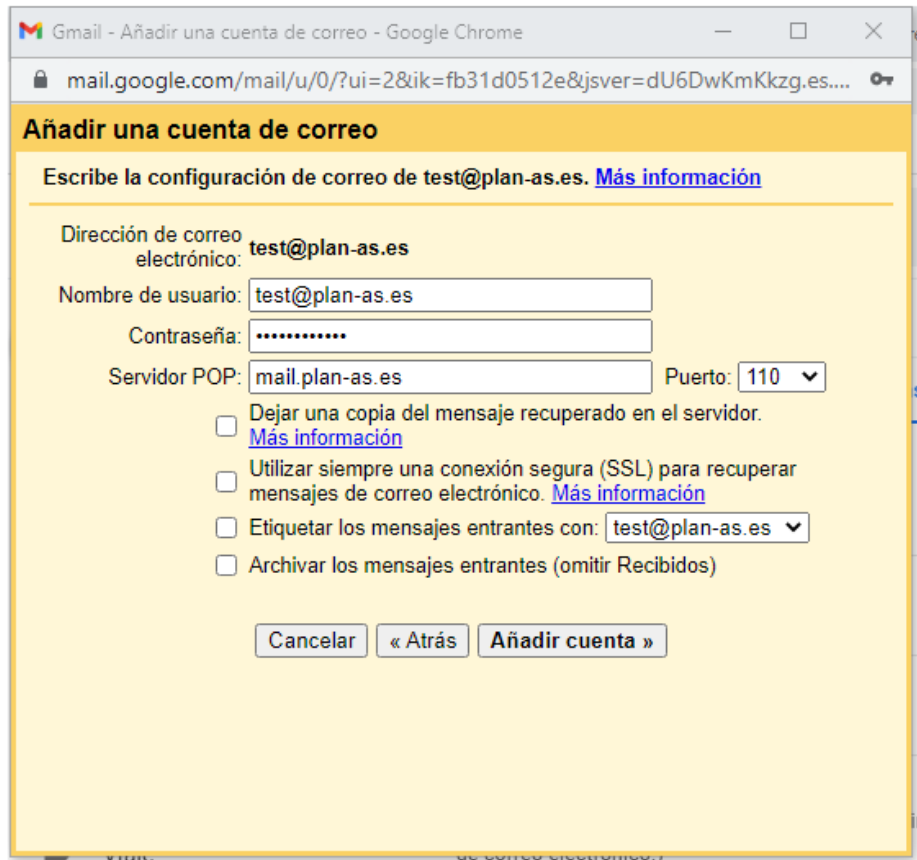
Gmail - Añadir una cuenta de correo - Google Chrome

mail.google.com/mail/u/0/?ui=2&ik=fb31d0512e&jsver=dU6DwKmKkzg.es....

Añadir una cuenta de correo

Escribe la configuración de correo de test@plan-as.es. Más información

Dirección de correo electrónico: test@plan-as.es

Nombre de usuario: test@plan-as.es

Contraseña: ••••••••••••

Servidor POP: mail.plan-as.es Puerto: 110

Dejar una copia del mensaje recuperado en el servidor. Más información

Utilizar siempre una conexión segura (SSL) para recuperar mensajes de correo electrónico. Más información

Etiquetar los mensajes entrantes con: test@plan-as.es

Archivar los mensajes entrantes (omitir Recibidos)

Cancelar « Atrás Añadir cuenta »